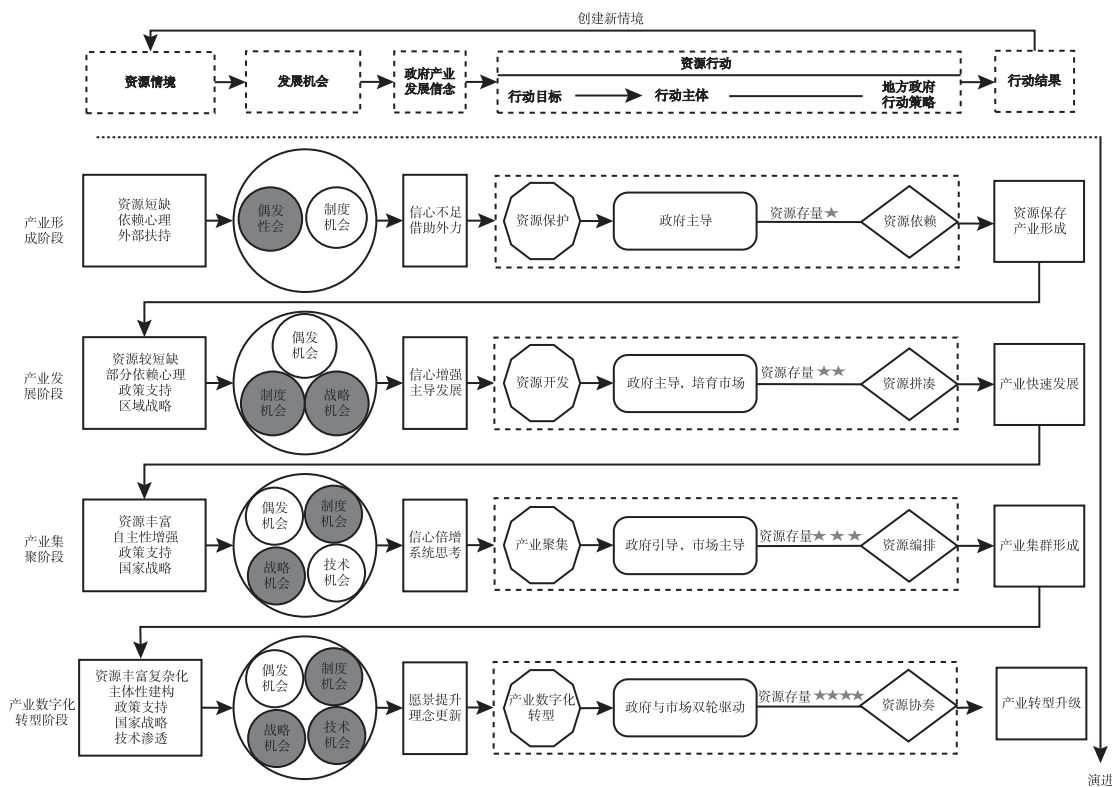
创建新情境

资源情境

发展机会

政府产业发展信念

资源行动

行动目标 行动主体 地方政府行动策略

行动结果

产业形成阶段

资源短缺
依赖心理
外部扶持

偶发性会

制度机会

信心不足借助外力

资源保护

政府主导

资源存量★

资源依赖

资源保存产业形成

产业发展阶段

资源较短缺
部分依赖心理
政策支持
区域战略

偶发机会

制度机会

战略机会

信心增强主导发展

资源开发

政府主导，培育市场

资源存量★★

资源拼凑

产业快速发展

产业集聚阶段

资源丰富
自主性增强
政策支持
国家战略

偶发机会

制度机会

战略机会

技术机会

信心倍增系统思考

产业聚集

政府引导，市场主导

资源存量★★★

资源编排

产业集群形成

产业数字化转型阶段

资源丰富复杂化
主体性建构
政策支持
国家战略
技术渗透

偶发机会

制度机会

战略机会

技术机会

愿景提升理念更新

产业数字化转型

政府与市场双轮驱动

资源存量★★★★

资源协奏

产业转型升级

演进